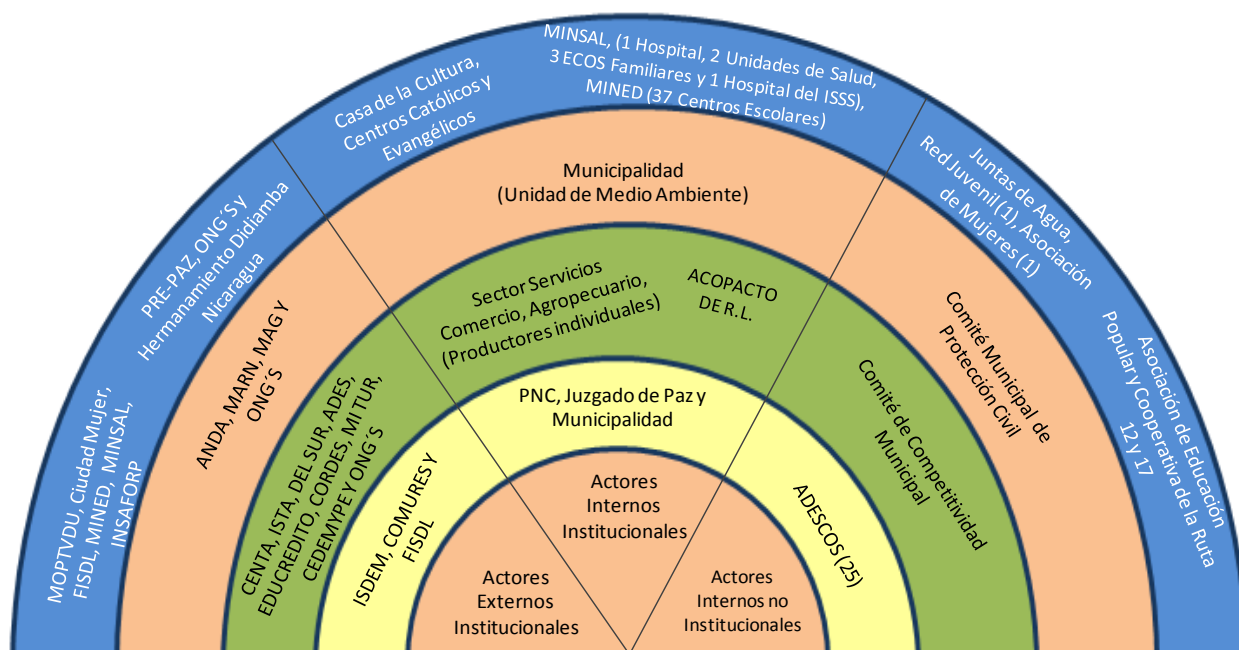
MINSAL, (1 Hospital, 2 Unidades de Salud, 3 ECOS Familiares y 1 Hospital del ISSS), MINED (37 Centros Escolares)

Casa de la Cultura, Centros Católicos y Evangélicos

Juntas de Agua, Red Juvenil (1), Asociación de Mujeres (1)

PRE-PAZ, ONG´S y Hermanamiento Didiamba Nicaragua

Asociación de Educación Popular y Cooperativa de la Ruta 12 y 17

MOPTVDU, Ciudad Mujer, FISDL, MINED, MINSAL, INSAFORP

Municipalidad (Unidad de Medio Ambiente)

ANDA, MARN, MAG Y ONG´S

Comité Municipal de Protección Civil

Sector Servicios Comercio, Agropecuario, (Productores individuales)

ACOPACTO DE R.L.

CENTA, ISTA, DEL SUR, ADES, EDUCREDITO, CORDES, MI TUR, CEDEMYPE Y ONG´S

Comité de Competitividad Municipal

PNC, Juzgado de Paz y Municipalidad

ISDEM, COMURES Y FISDL

ADESCOS (25)

Actores Internos Institucionales

Actores Externos Institucionales

Actores Internos no Institucionales